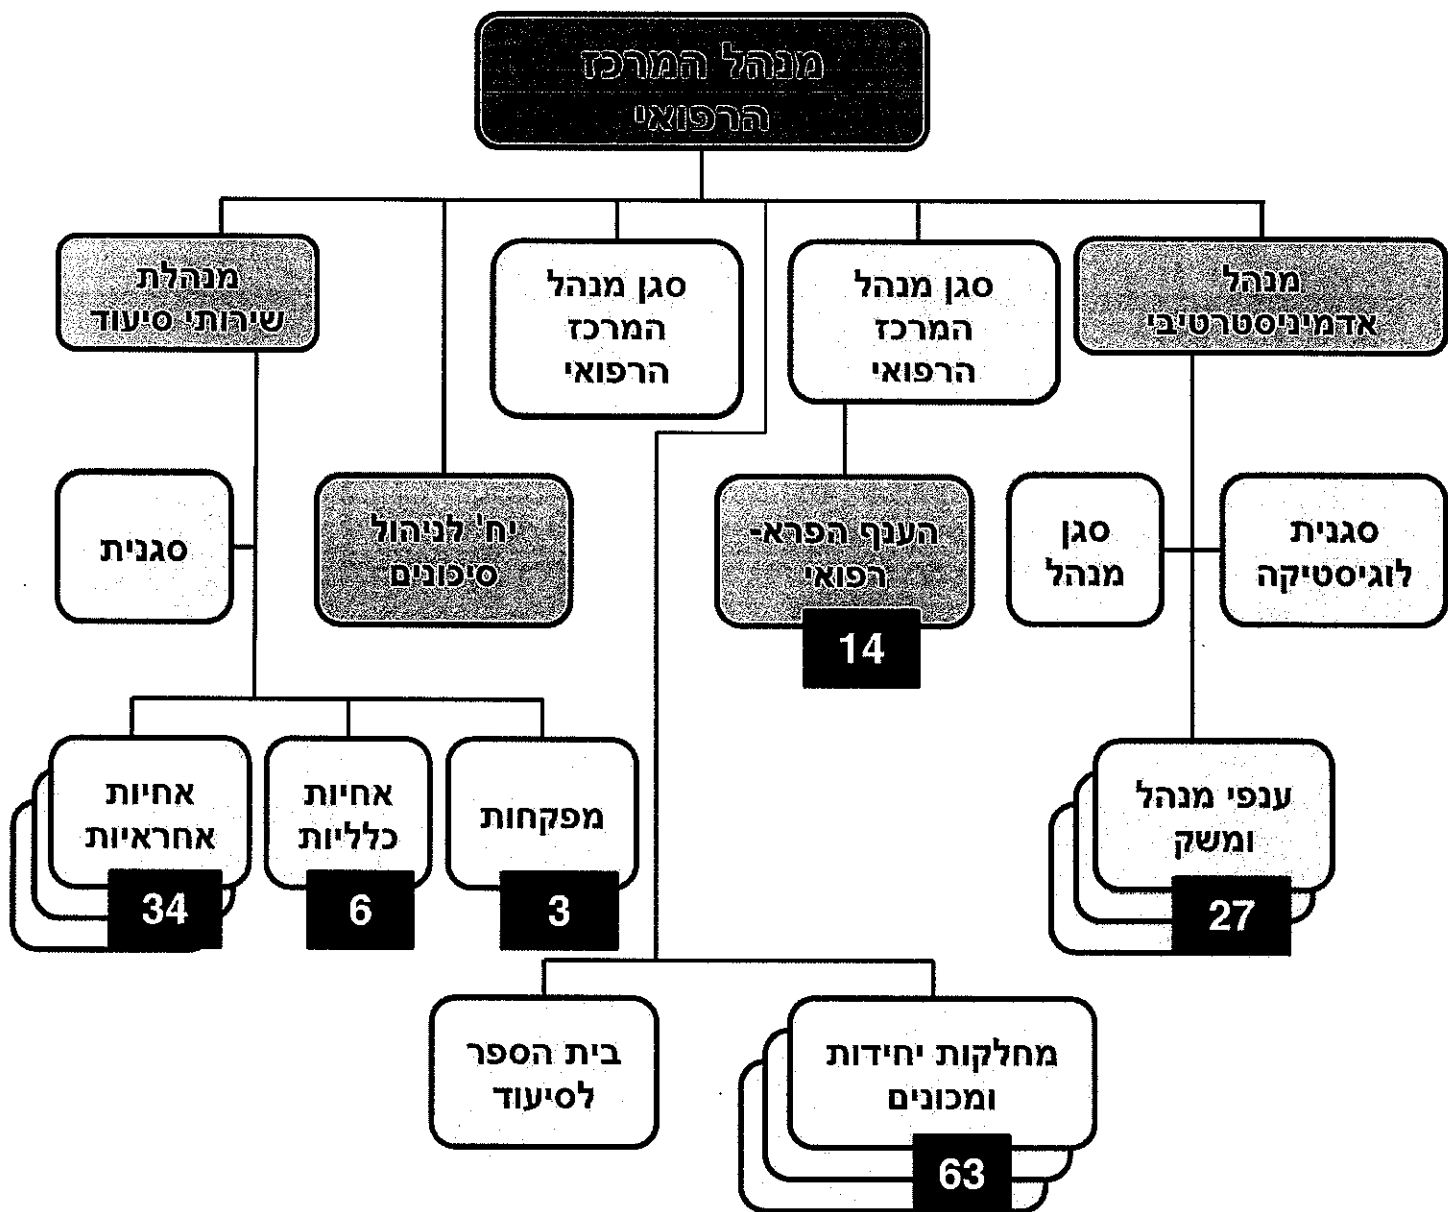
מנהל המרכז הרפואי

מנהל אדמיניסטרטיבי

סגן מנהל המרכז הרפואי

סגן מנהל המרכז הרפואי

יח' לניהול סיכונים

מנהלת שירותי סיעוד

סגנית לוגיסטיקה

סגן מנהל

הענף הפרא-רפואי
14

סגנית

ענפי מנהל ומשק
27

מפקחות
3

אחיות כלליות
6

אחיות אחראיות
34

מחלקות יחידות ומכונים
63

בית הספר לסיעוד